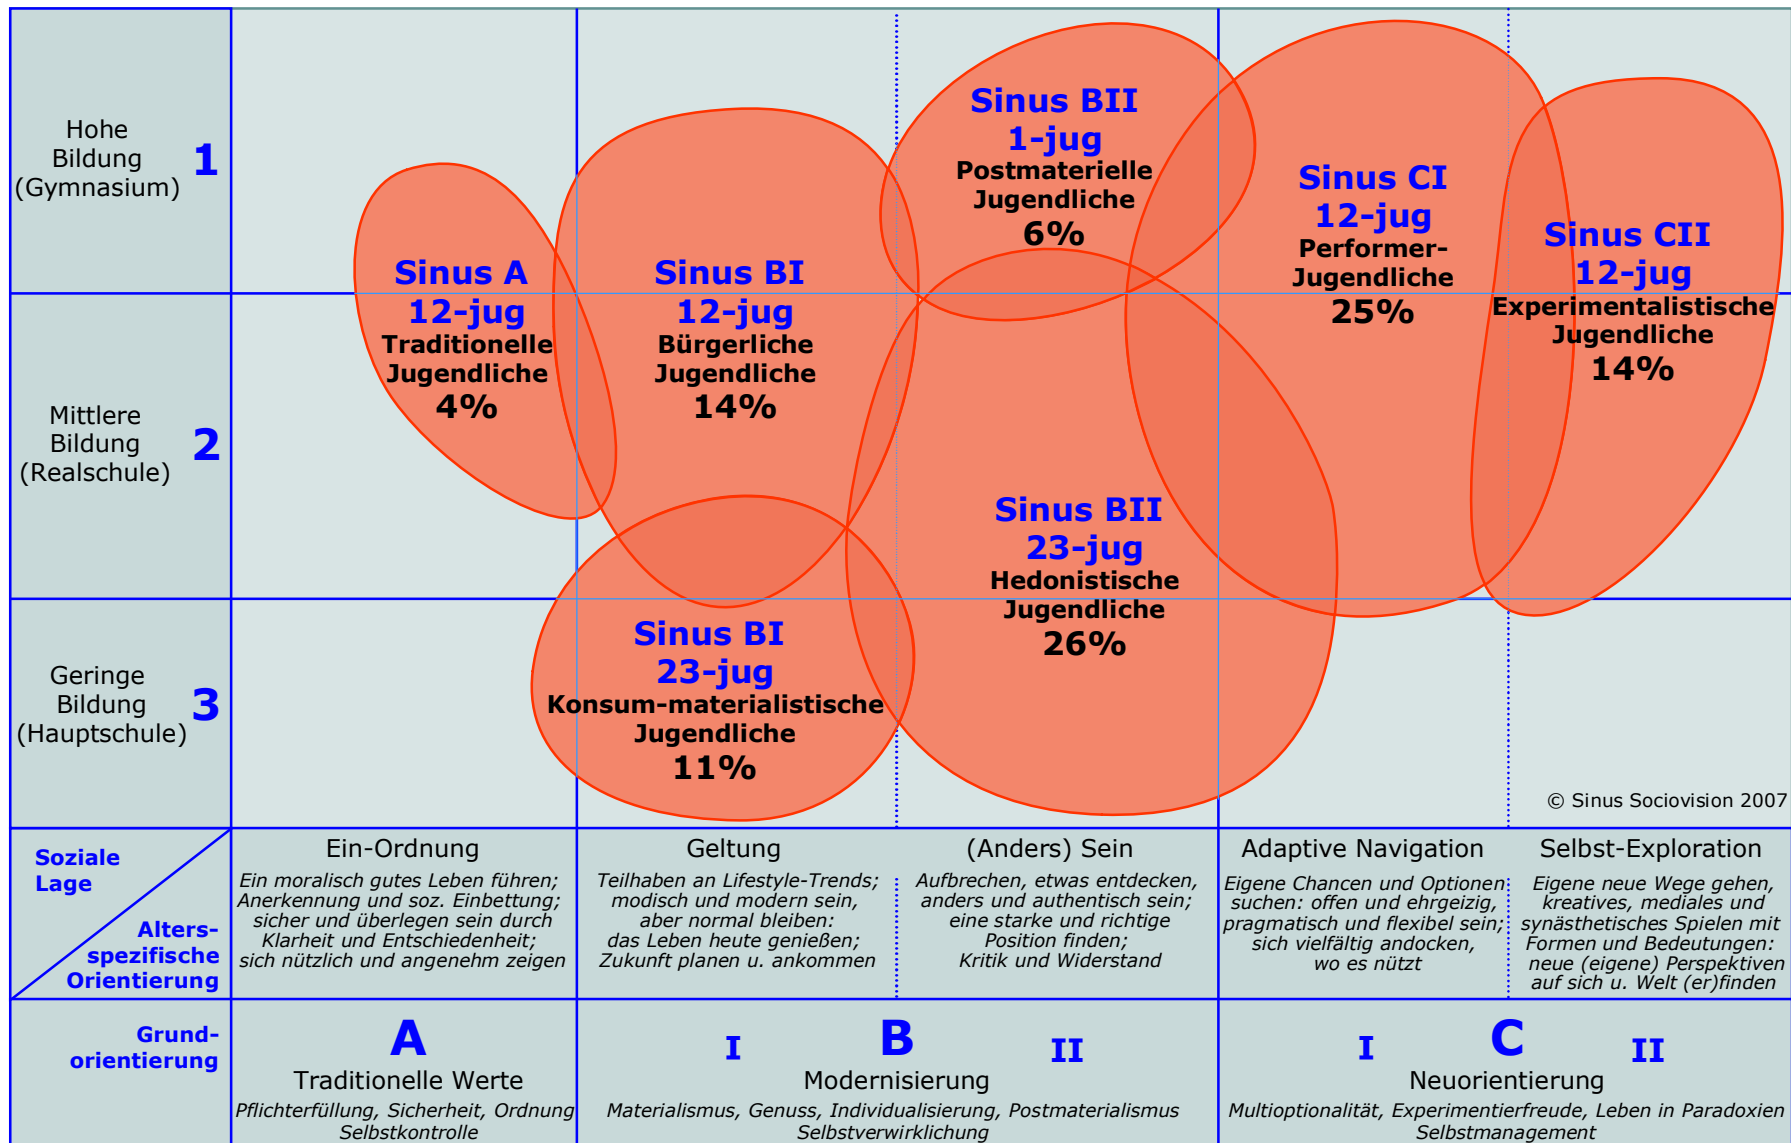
Hohe Bildung (Gymnasium) 1

Mittlere Bildung (Realschule) 2

Geringe Bildung (Hauptschule) 3

Sinus BII 1-jug Postmaterielle Jugendliche 6%

Sinus CI 12-jug Performer-Jugendliche 25%

Sinus CII 12-jug Experimentalistische Jugendliche 14%

Sinus A 12-jug Traditionelle Jugendliche 4%

Sinus BI 12-jug Bürgerliche Jugendliche 14%

Sinus BII 23-jug Hedonistische Jugendliche 26%

Sinus BI 23-jug Konsum-materialistische Jugendliche 11%

© Sinus Sociovision 2007

Soziale Lage

Alters-spezifische Orientierung

Ein-Ordnung
Ein moralisch gutes Leben führen; Anerkennung und soz. Einbettung; sicher und überlegen sein durch Klarheit und Entschiedenheit; sich nützlich und angenehm zeigen

Geltung
Teilhaben an Lifestyle-Trends; modisch und modern sein, aber normal bleiben: das Leben heute genießen; Zukunft planen u. ankommen

(Anders) Sein
Aufbrechen, etwas entdecken, anders und authentisch sein; eine starke und richtige Position finden; Kritik und Widerstand

Adaptive Navigation
Eigene Chancen und Optionen suchen: offen und ehrgeizig, pragmatisch und flexibel sein; sich vielfältig andocken, wo es nützt

Selbst-Exploration
Eigene neue Wege gehen, kreatives, mediales und synästhetisches Spielen mit Formen und Bedeutungen: neue (eigene) Perspektiven auf sich u. Welt (er)finden

Grund-orientierung

A
Traditionelle Werte
Pflichterfüllung, Sicherheit, Ordnung Selbstkontrolle

I B II
Modernisierung
Materialismus, Genuss, Individualisierung, Postmaterialismus Selbstverwirklichung

I C II
Neuorientierung
Multioptionalität, Experimentierfreude, Leben in Paradoxien Selbstmanagement